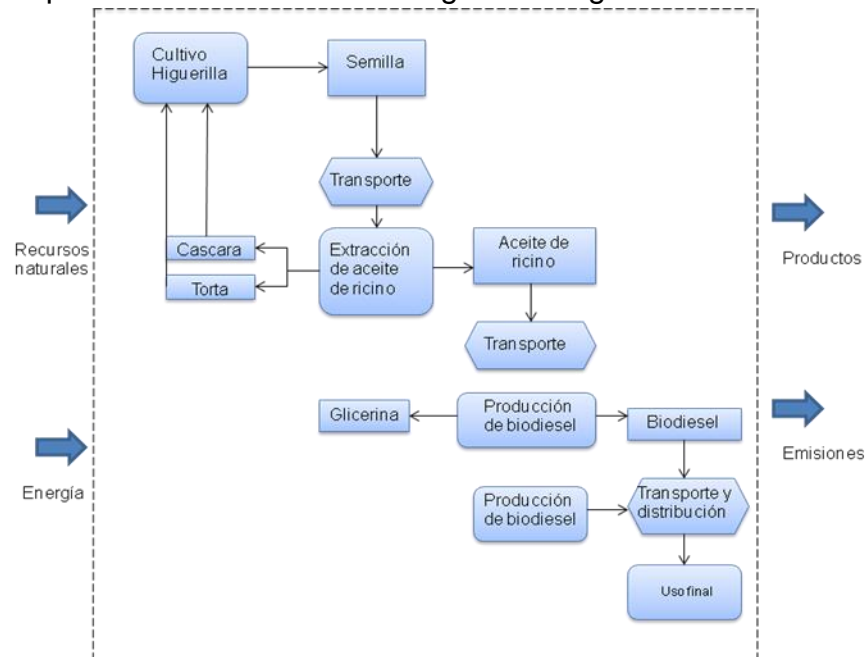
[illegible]

Cultivo Higuerilla

Semilla

Transporte

Recursos naturales

Cascara

Torta

Extracción de aceite de ricino

Aceite de ricino

Productos

Transporte

Glicerina

Producción de biodiesel

Biodiesel

Emisiones

Energía

Producción de biodiesel

Transporte y distribución

Uso final